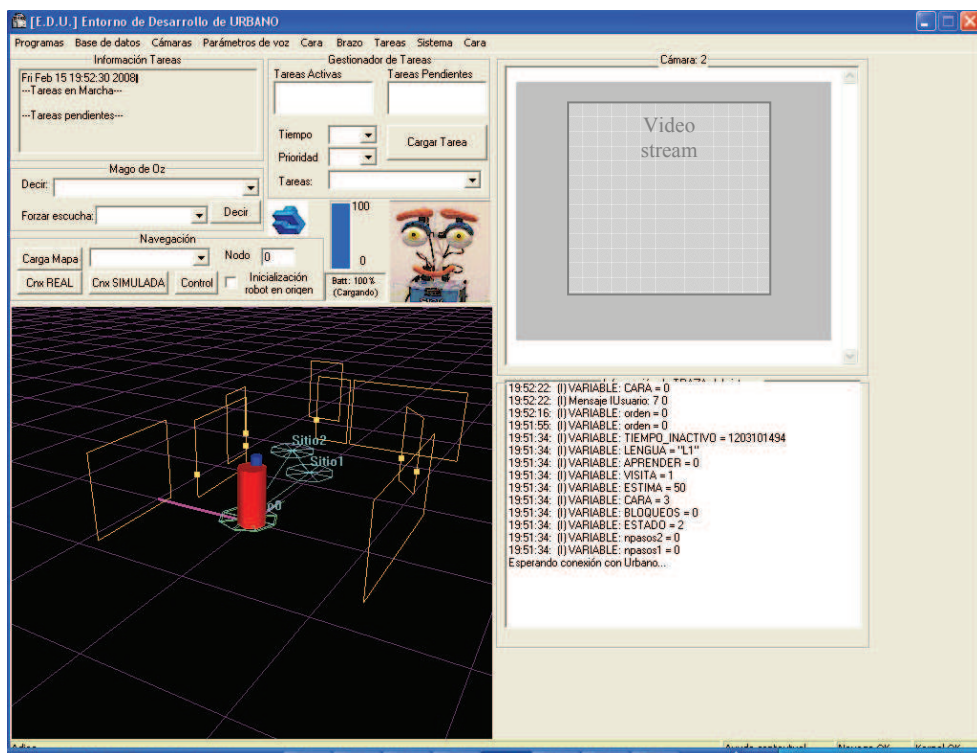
[E.D.U.] Entorno de Desarrollo de URBANO

Programas Base de datos Cámaras Parámetros de voz Cara Brazo Tareas Sistema Cara

Información Tareas
Fri Feb 15 19:52:30 2008
---Tareas en Marcha---
---Tareas pendientes---

Gestionador de Tareas
Tareas Activas
Tareas Pendientes
Tiempo
Prioridad
Cargar Tarea
Tareas:

Mago de Oz
Decir:
Forzar escucha:
Decir

100
0
Batt: 100 % (Cargando)

Navegación
Carga Mapa
Nodo 0
Cnx REAL
Cnx SIMULADA
Control
Inicialización robot en origen

Sitio2
Sitio1

Cámara: 2
Video stream

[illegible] TRAZA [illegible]
19:52:22: (I) VARIABLE: CARA = 0
19:52:22: (I) Mensaje IUsuario: 7 0
19:52:16: (I) VARIABLE: orden = 0
19:51:55: (I) VARIABLE: orden = 0
19:51:34: (I) VARIABLE: TIEMPO_INACTIVO = 1203101494
19:51:34: (I) VARIABLE: LENGUA = "L1"
19:51:34: (I) VARIABLE: APRENDER = 0
19:51:34: (I) VARIABLE: VISITA = 1
19:51:34: (I) VARIABLE: ESTIMA = 50
19:51:34: (I) VARIABLE: CARA = 3
19:51:34: (I) VARIABLE: BLOQUEOS = 0
19:51:34: (I) VARIABLE: ESTADO = 2
19:51:34: (I) VARIABLE: npasos2 = 0
19:51:34: (I) VARIABLE: npasos1 = 0
Esperando conexión con Urbano...

Adios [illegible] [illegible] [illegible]